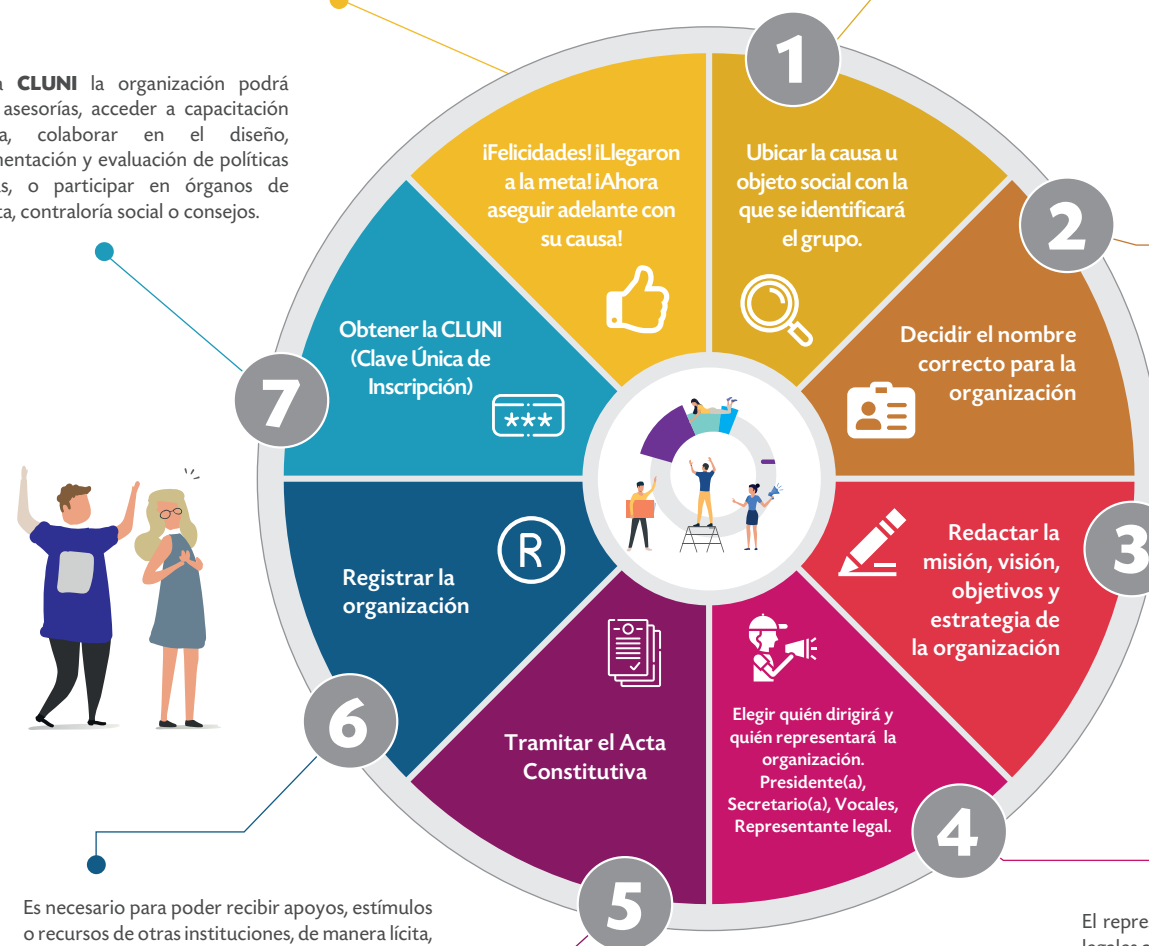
a CLUNI la organización podrá asesorías, acceder a capacitación a, colaborar en el diseño, mentación y evaluación de políticas s, o participar en órganos de a, contraloría social o consejos.

¡Felicidades! ¡Llegaron a la meta! ¡Ahora aseguir adelante con su causa!

1

Ubicar la causa u objeto social con la que se identificará el grupo.

2

Decidir el nombre correcto para la organización

3

Redactar la misión, visión, objetivos y estrategia de la organización

4

Elegir quién dirigirá y quién representará la organización. Presidente(a), Secretario(a), Vocales, Representante legal.

5

Tramitar el Acta Constitutiva

6

Registrar la organización

7

Obtener la CLUNI (Clave Única de Inscripción)

***

Es necesario para poder recibir apoyos, estímulos o recursos de otras instituciones, de manera lícita,

El repre legales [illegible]